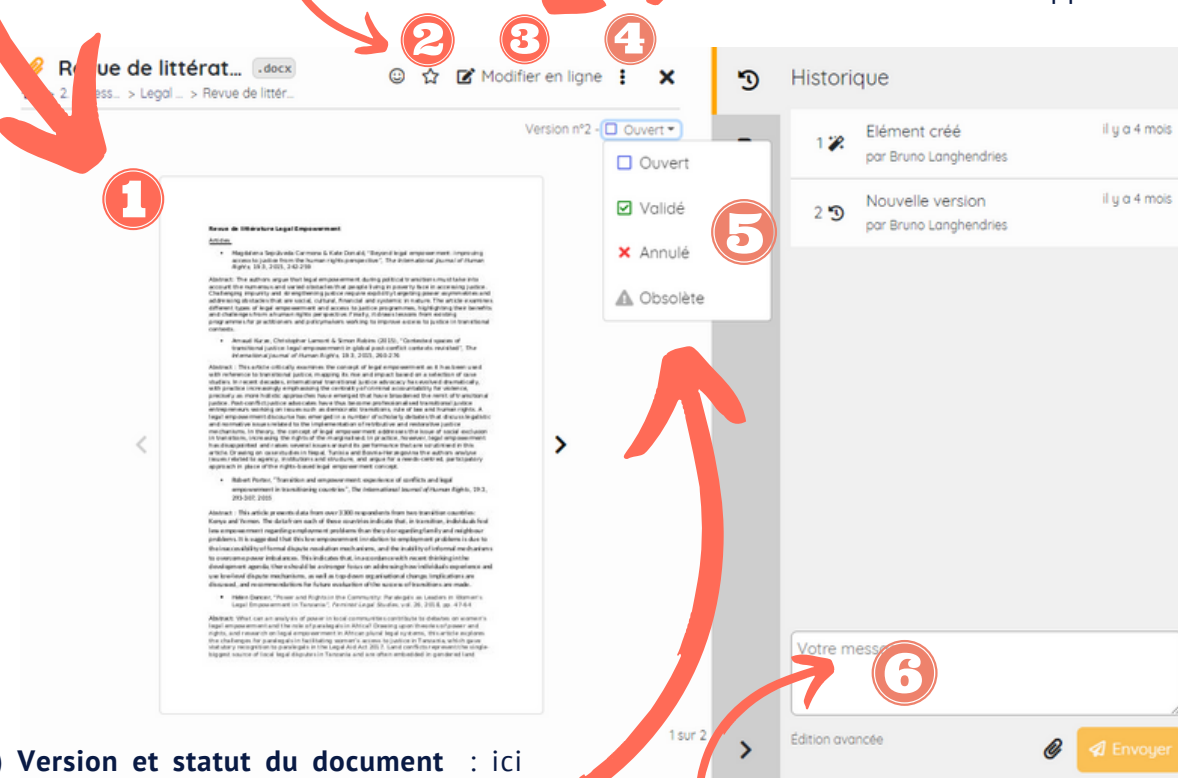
Revue de littérat... .docx

2. ...ess... > Legal ... > Revue de littér...

2 3 4

Modifier en ligne

Version n°2 - Ouvert

Ouvert

Validé

Annulé

Obsolète

1

5

Revue de littérature Legal Empowerment

Historique

1 Elément créé par Bruno Langhendries il y a 4 mois

2 Nouvelle version par Bruno Langhendries il y a 4 mois

Votre mess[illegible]

6

Édition avancée

Envoyer

1 sur 2

Version et statut du document : ici